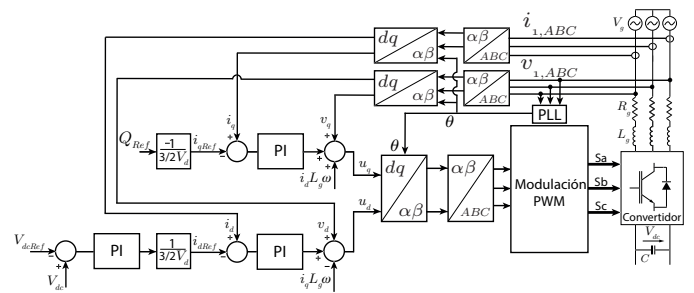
$dq$
$\alpha\beta$
$\alpha\beta$
$ABC$
$i_{1,ABC}$
$V_g$
$dq$
$\alpha\beta$
$\alpha\beta$
$ABC$
$v_{1,ABC}$
$\theta$
PLL
$R_g$
$L_g$
$Q_{Ref}$
$\frac{-1}{3/2V_d}$
$i_{qRef}$
$i_q$
PI
$v_q$
$i_dL_g\omega$
$u_q$
$\theta$
$dq$
$\alpha\beta$
$\alpha\beta$
$ABC$
Modulación PWM
Sa
Sb
Sc
Convertidor
$u_d$
$V_{dcRef}$
PI
$\frac{1}{3/2V_d}$
$i_{dRef}$
$i_d$
PI
$v_d$
$i_qL_g\omega$
$V_{dc}$
$V_{dc}$
$C$